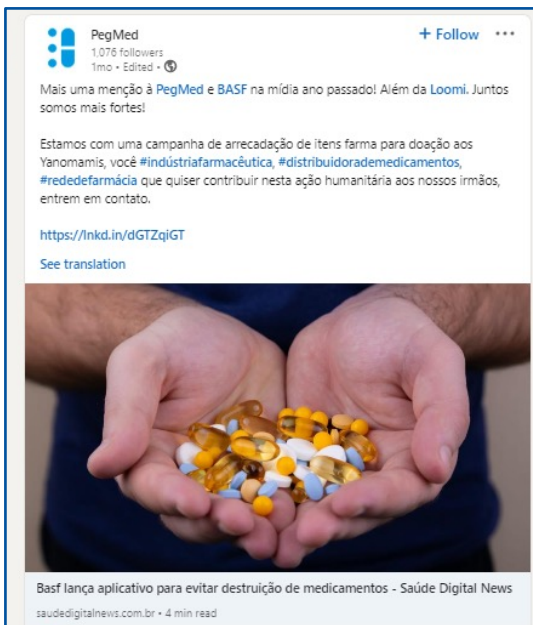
PegMed
1,076 followers
1mo • Edited •

+ Follow •••

Mais uma menção à PegMed e BASF na mídia ano passado! Além da Loomi. Juntos somos mais fortes!

Estamos com uma campanha de arrecadação de itens farma para doação aos Yanomamis, você #indústriafarmacêutica, #distribuidorademedicamentos, #rededefarmácia que quiser contribuir nesta ação humanitária aos nossos irmãos, entrem em contato.

https://lnkd.in/dGTZqiGT

See translation

Basf lança aplicativo para evitar destruição de medicamentos - Saúde Digital News
saudedigitalnews.com.br • 4 min read